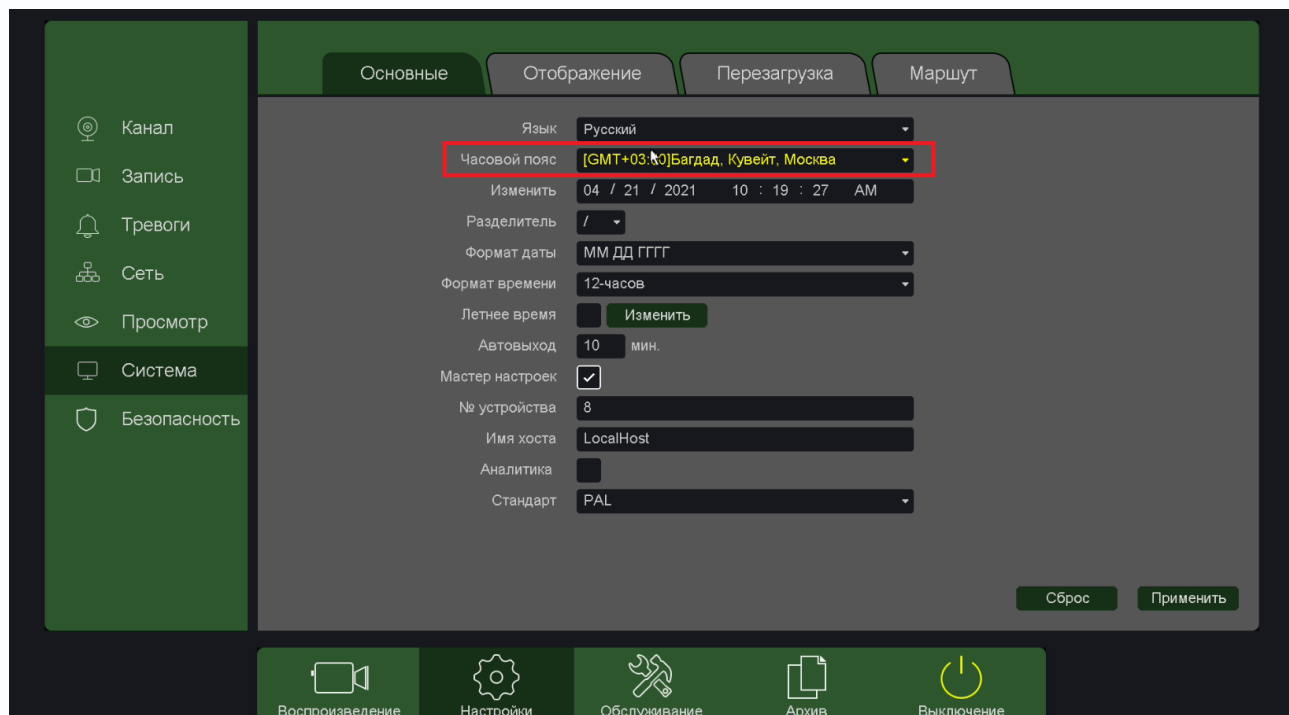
Основные | Отображение | Перезагрузка | Маршут

Канал
Запись
Тревоги
Сеть
Просмотр
Система
Безопасность

Язык: Русский
Часовой пояс: [GMT+03:00]Багдад, Кувейт, Москва
Изменить: 04 / 21 / 2021 10 : 19 : 27 AM
Разделитель: /
Формат даты: ММ ДД ГГГГ
Формат времени: 12-часов
Летнее время: Изменить
Автовыход: 10 мин.
Мастер настроек
№ устройства: 8
Имя хоста: LocalHost
Аналитика
Стандарт: PAL

Сброс
Применить

Воспроизведение
Настройки
Обслуживание
Архив
Выключение